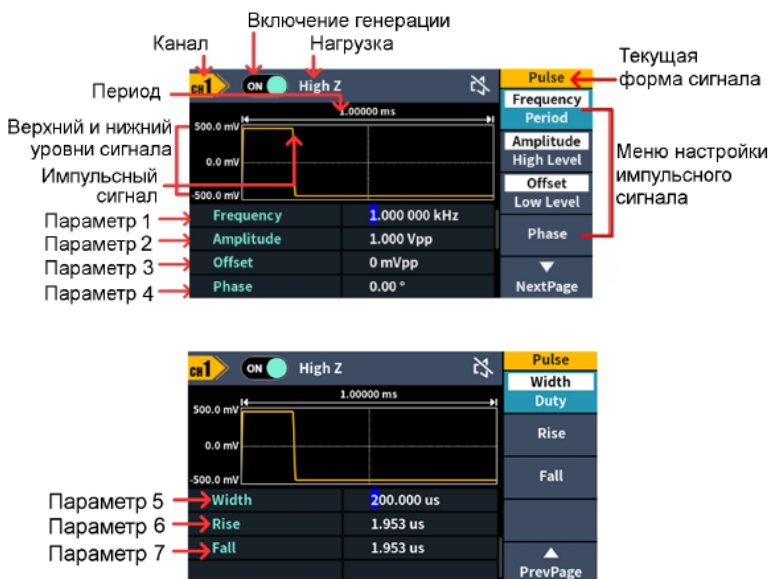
Включение генерации

Канал

Нагрузка

Текущая форма сигнала

Период

CH1 ON High Z

Pulse

1.00000 ms

Frequency
Period

Верхний и нижний уровни сигнала

500.0 mV

0.0 mV

-500.0 mV

Amplitude
High Level

Offset
Low Level

Меню настройки импульсного сигнала

Импульсный сигнал

Phase

NextPage

Параметр 1 Frequency 1.000 000 kHz

Параметр 2 Amplitude 1.000 Vpp

Параметр 3 Offset 0 mVpp

Параметр 4 Phase 0.00 °

CH1 ON High Z

Pulse

Width
Duty

1.00000 ms

500.0 mV

0.0 mV

-500.0 mV

Rise

Fall

Параметр 5 Width 200.000 us

Параметр 6 Rise 1.953 us

Параметр 7 Fall 1.953 us

PrevPage